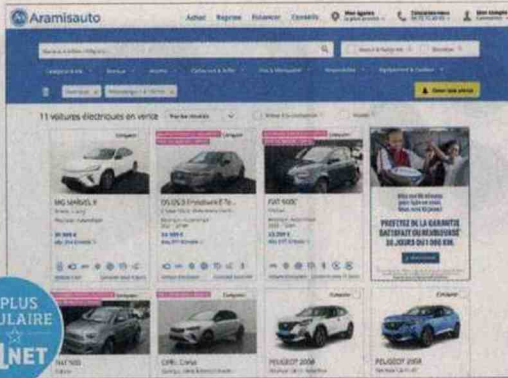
Aramisauto

Achat Reprise Financer Conseils

11 voitures électriques en vente

MG MARVEL R

DS DS 3 Crossback E-Te...

FIAT 500C

PROFITEZ DE LA GARANTIE SATISFAIT OU REMBOURSÉ 30 JOURS OU 1 000 KM

FIAT 500

OPEL Corsa

PEUGEOT 2008

PEUGEOT 2008

PLUS
ULAIRE
NET